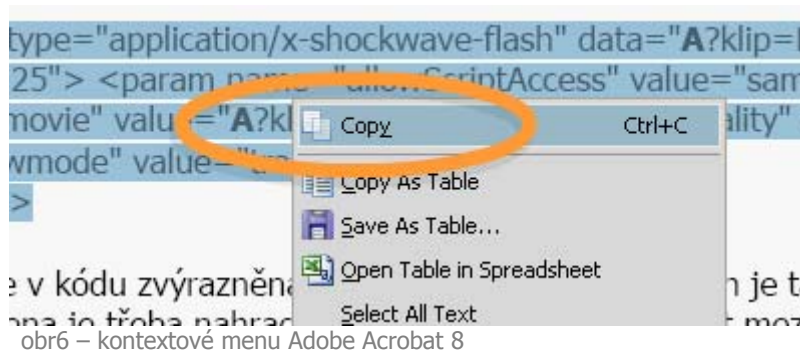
type="application/x-shockwave-flash" data="**A**?klip=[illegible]
25"> <param na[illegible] "allo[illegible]ScriptAccess" value="sam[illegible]
movie" valu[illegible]="**A**?kl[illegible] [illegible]ality"
wmode" value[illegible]
>

Copy Ctrl+C
Copy As Table
Save As Table...
Open Table in Spreadsheet
Select All Text

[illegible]e v kódu zvýrazněná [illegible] n je t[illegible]
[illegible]ona je třeba nahrad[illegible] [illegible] moz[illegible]

obr6 – kontextové menu Adobe Acrobat 8